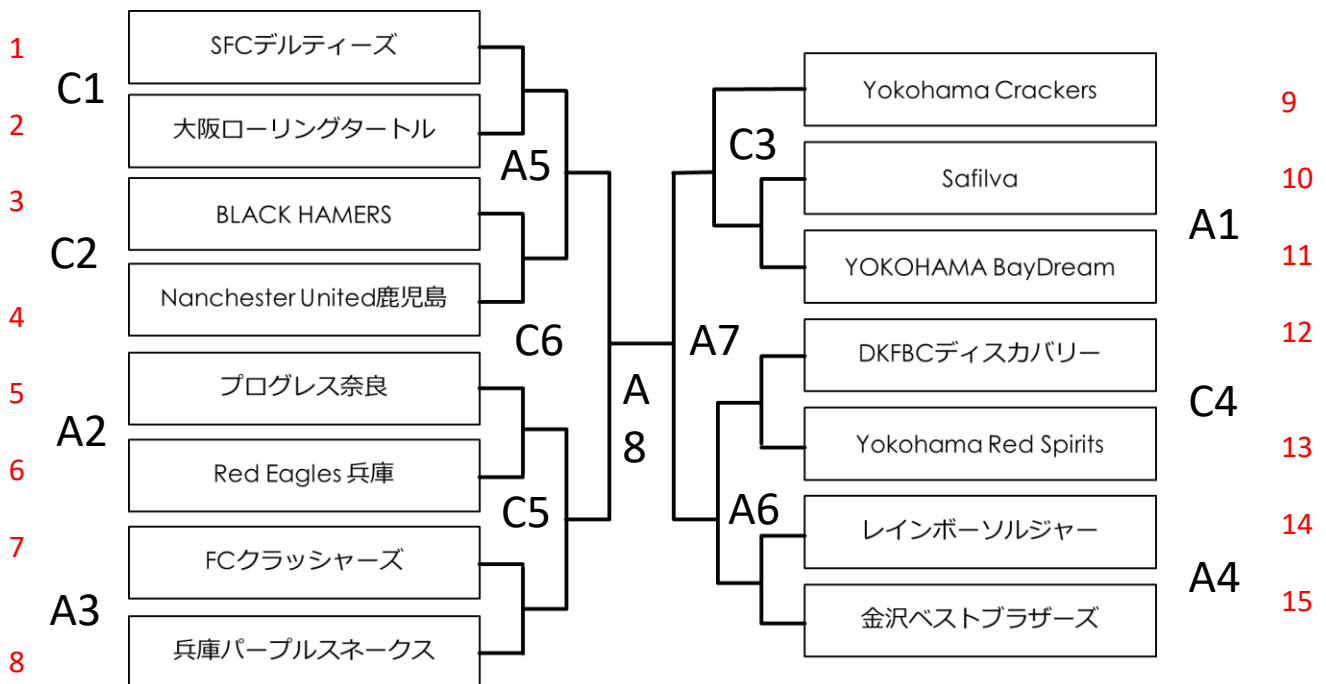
1
SFCデルティーズ
C1
2
大阪ローリングタートル
A5
3
BLACK HAMERS
C2
4
Nanchester United鹿児島
C6
5
プログレス奈良
A2
6
Red Eagles 兵庫
C5
7
FCクラッシャーズ
A3
8
兵庫パープルスネークス

A
8

Yokohama Crackers
9
C3
Safilva
10
A1
YOKOHAMA BayDream
11
A7
DKFBCディスカバリー
12
C4
Yokohama Red Spirits
13
A6
レインボーソルジャー
14
A4
金沢ベストブラザーズ
15